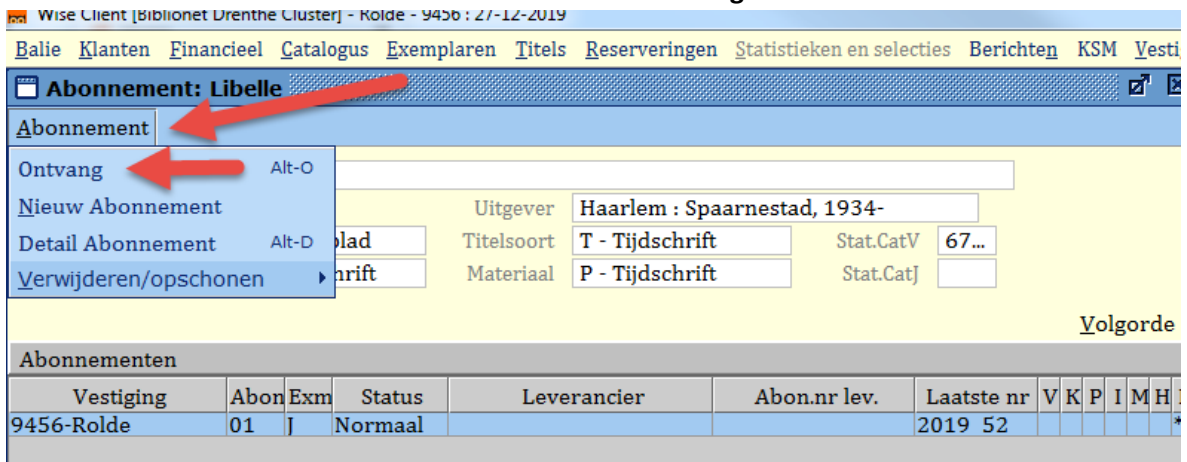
Wise Client [Biblionet Drenthe Cluster] - Rolde - 9456 : 27-12-2019

Balie Klanten Financieel Catalogus Exemplaren Titels Reserveringen Statistieken en selecties Berichten KSM Vesti

Abonnement: Libelle

Abonnement

Ontvang Alt-O
Nieuw Abonnement
Detail Abonnement Alt-D
Verwijderen/opschonen

Uitgever Haarlem : Spaarnestad, 1934-
blad Titelsoort T - Tijdschrift Stat.CatV 67...
hrift Materiaal P - Tijdschrift Stat.CatJ

Volgorde

Abonnementen

| Vestiging | Abon | Exm | Status | Leverancier | Abon.nr lev. | Laatste nr | V | K | P | I | M | H |
|---|---|---|---|---|---|---|---|---|---|---|---|---|
| 9456-Rolde | 01 | J | Normaal | | | 2019 52 | | | | | | |